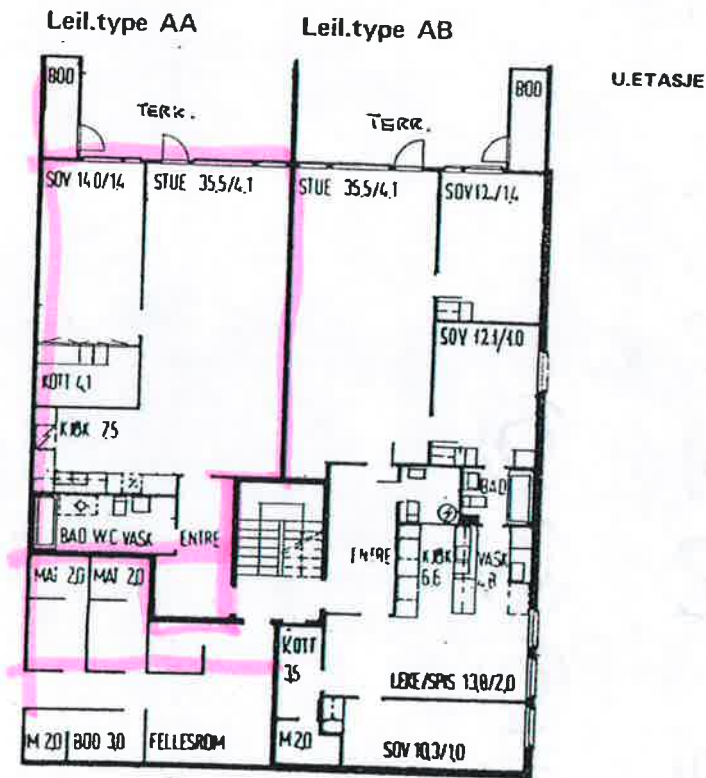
Leil.type AA

Leil.type AB

U.ETASJE

800

TERR.

TERR.

800

SOV 14.0/1.4

STUE 35.5/4.1

STUE 35.5/4.1

SOV 12./1.4

SOV 12.1/1.0

KOTT 4.1

KJØK 7.5

BAD W.C VASK

ENTRE

BAD

ENTRE

KJØK 6.6

VASK 4.8

MAT 2.0

MAT 2.0

KOTT 3.5

LEKE/SPIS 13.8/2.0

M 2.0

BOD 3.0

FELLESROM

M 2.0

SOV 10.3/1.0